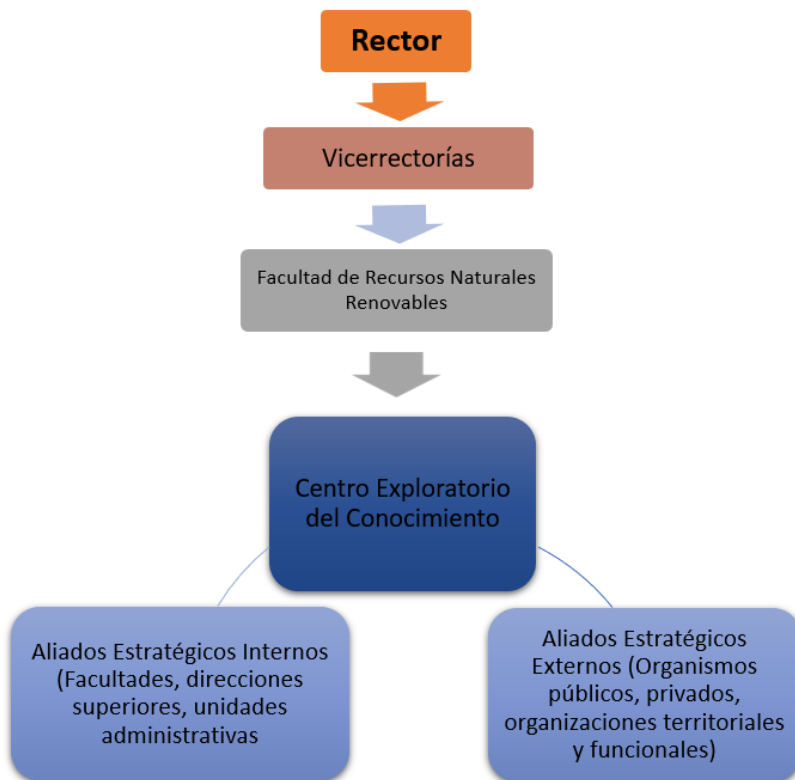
Rector

Vicerrectorías

Facultad de Recursos Naturales Renovables

Centro Exploratorio del Conocimiento

Aliados Estratégicos Internos (Facultades, direcciones superiores, unidades administrativas

Aliados Estratégicos Externos (Organismos públicos, privados, organizaciones territoriales y funcionales)